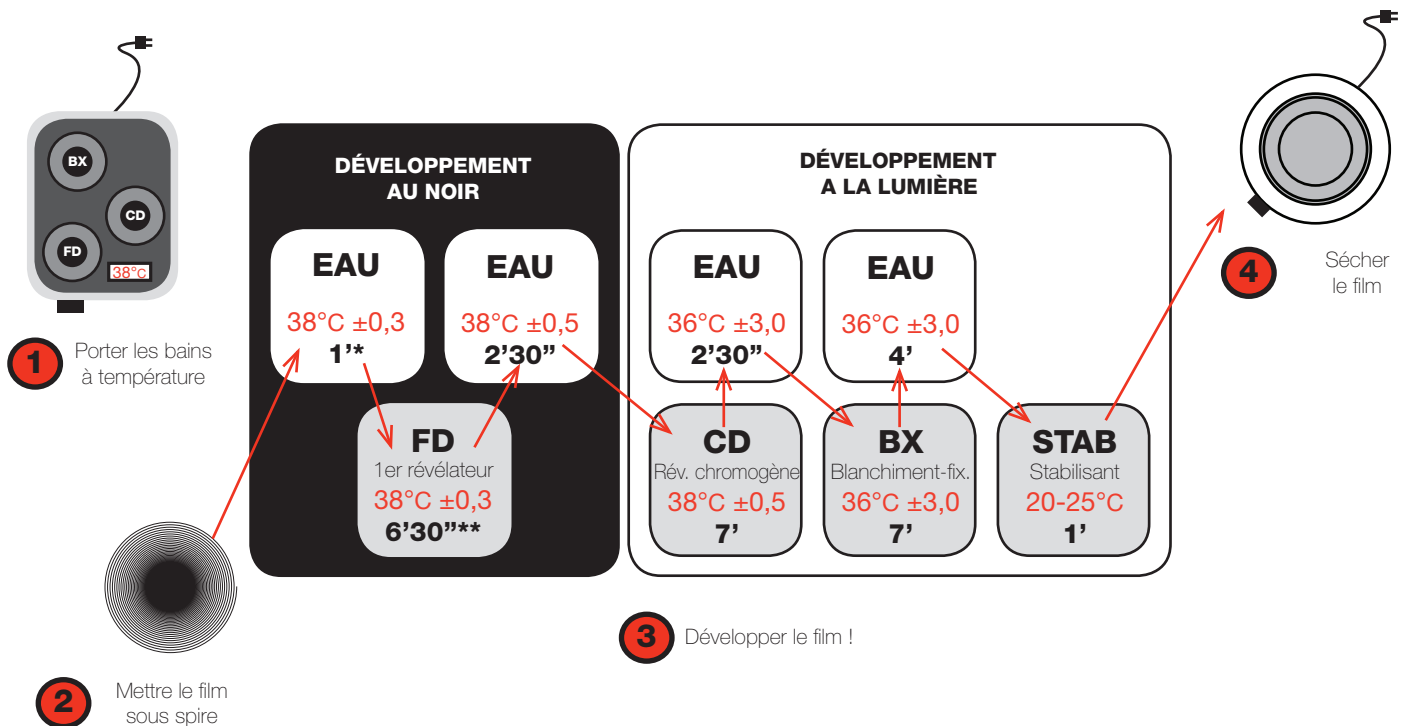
BX
CD
FD
38°C

1 Porter les bains à température

DÉVELOPPEMENT AU NOIR

EAU
38°C ±0,3
1'*

EAU
38°C ±0,5
2'30"

FD
1er révélateur
38°C ±0,3
6'30"**

DÉVELOPPEMENT A LA LUMIÈRE

EAU
36°C ±3,0
2'30"

EAU
36°C ±3,0
4'

CD
Rév. chromogène
38°C ±0,5
7'

BX
Blanchiment-fix.
36°C ±3,0
7'

STAB
Stabilisant
20-25°C
1'

4 Sécher le film

3 Développer le film !

2 Mettre le film sous spire